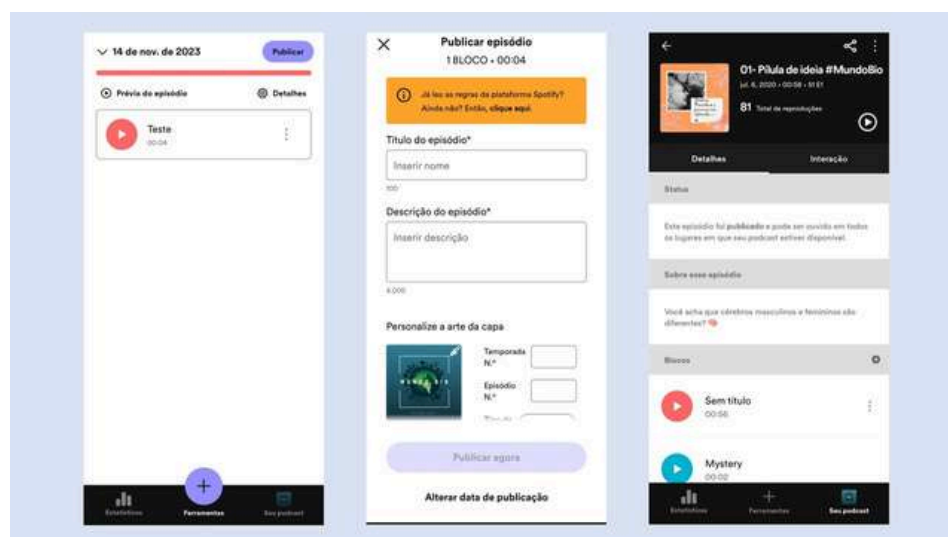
14 de nov. de 2023

Publicar

Prévia do episódio

Detalhes

Teste
00:04

Estatísticas

Ferramentas

Seu podcast

Publicar episódio
1 BLOCO • 00:04

Já leu as regras da plataforma Spotify? Ainda não? Então, clique aqui.

Título do episódio*

Inserir nome

100

Descrição do episódio*

Inserir descrição

4.000

Personalize a arte da capa

Temporada N.º

Episódio N.º

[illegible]

Publicar agora

Alterar data de publicação

01- Pílula de ideia #MundoBio

jul. 6, 2020 • 00:56 • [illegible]

81 Total de reproduções

Detalhes

Interação

Status

Este episódio foi publicado e pode ser ouvido em todos os lugares em que seu podcast estiver disponível.

Sobre esse episódio

Você acha que cérebros masculinos e femininos são diferentes?

Blocos

Sem título
00:56

Mystery
00:02

Estatísticas

Ferramentas

Seu podcast